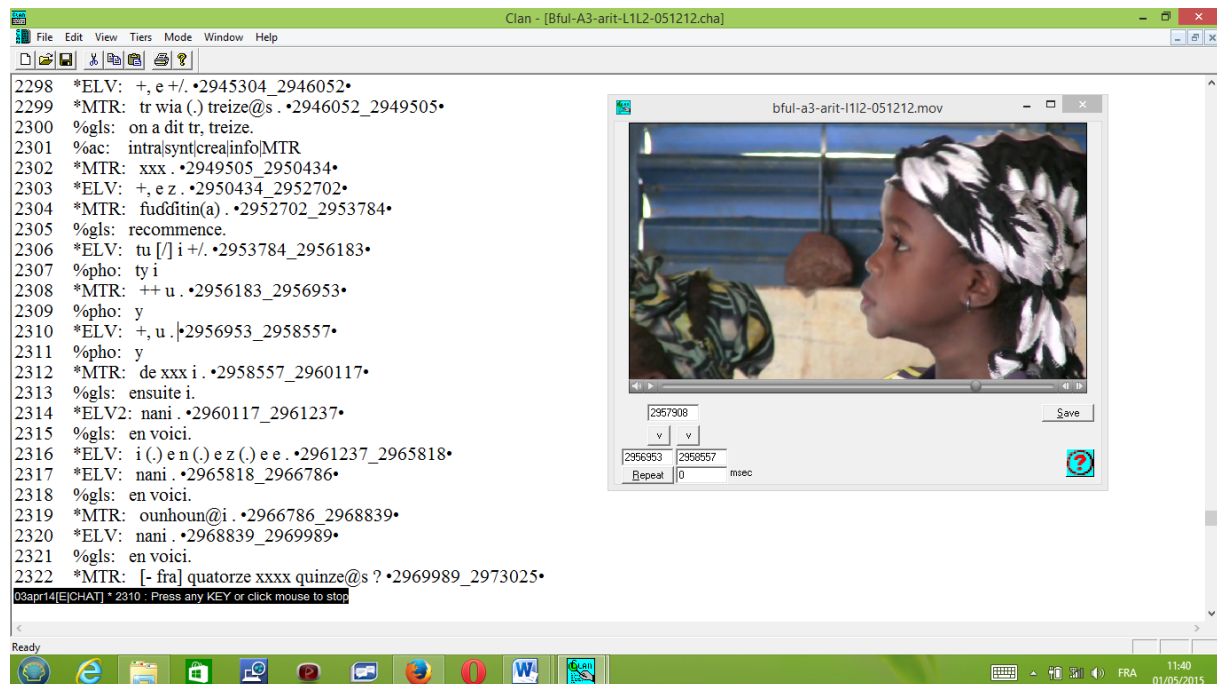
Clan - [Bful-A3-arit-L1L2-051212.cha]

File Edit View Tiers Mode Window Help

2298 *ELV: +, e +/. •2945304_2946052•
2299 *MTR: tr wia (.) treize@s . •2946052_2949505•
2300 %gls: on a dit tr, treize.
2301 %ac: intra|synt|crea|info|MTR
2302 *MTR: xxx . •2949505_2950434•
2303 *ELV: +, e z . •2950434_2952702•
2304 *MTR: fuɗɗitin(a) . •2952702_2953784•
2305 %gls: recommence.
2306 *ELV: tu [/] i +/. •2953784_2956183•
2307 %pho: ty i
2308 *MTR: ++ u . •2956183_2956953•
2309 %pho: y
2310 *ELV: +, u . •2956953_2958557•
2311 %pho: y
2312 *MTR: de xxx i . •2958557_2960117•
2313 %gls: ensuite i.
2314 *ELV2: nani . •2960117_2961237•
2315 %gls: en voici.
2316 *ELV: i (.) e n (.) e z (.) e e . •2961237_2965818•
2317 *ELV: nani . •2965818_2966786•
2318 %gls: en voici.
2319 *MTR: ounhoun@i . •2966786_2968839•
2320 *ELV: nani . •2968839_2969989•
2321 %gls: en voici.
2322 *MTR: [- fra] quatorze xxxx quinze@s ? •2969989_2973025•
03apr14[E|CHAT] * 2310 : Press any KEY or click mouse to stop

bful-a3-arit-l1l2-051212.mov
2957908
Save
v v
2956953 2958557
Repeat 0 msec

Ready

FRA 11:40 01/05/2015